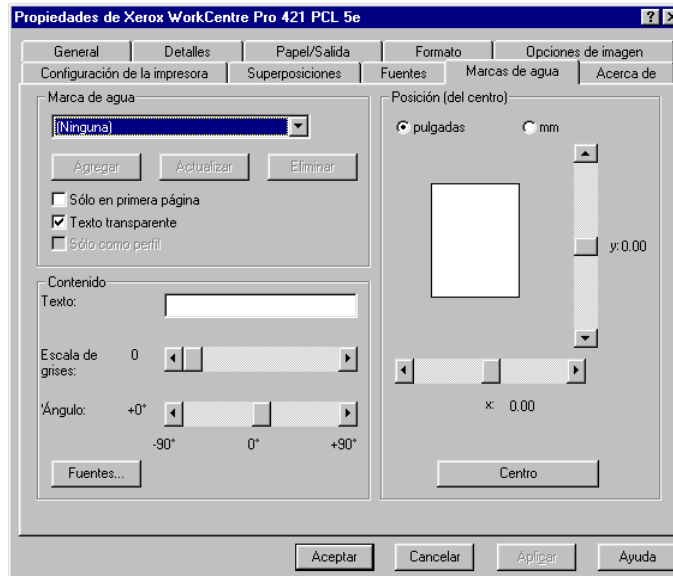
Propiedades de Xerox WorkCentre Pro 421 PCL 5e

General | Detalles | Papel/Salida | Formato | Opciones de imagen
Configuración de la impresora | Superposiciones | Fuentes | Marcas de agua | Acerca de

Marca de agua
(Ninguna)
Agregar | Actualizar | Eliminar
Sólo en primera página
Texto transparente
Sólo como perfil

Contenido
Texto:
Escala de grises: 0
'Ángulo: +0°
-90° 0° +90°
Fuentes...

Posición (del centro)
pulgadas
mm
y: 0.00
x: 0.00
Centro

Aceptar | Cancelar | Aplicar | Ayuda